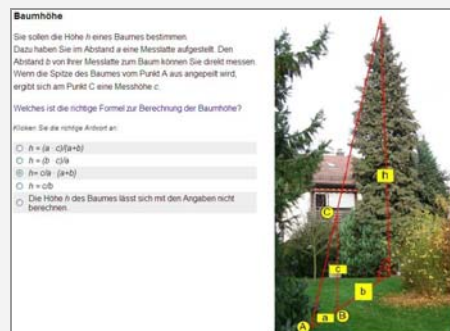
Baumhöhe

Sie sollen die Höhe h eines Baumes bestimmen. Dazu haben Sie im Abstand a eine Messlatte aufgestellt. Den Abstand b von Ihrer Messlatte zum Baum können Sie direkt messen. Wenn die Spitze des Baumes vom Punkt A aus angepeilt wird, ergibt sich am Punkt C eine Messhöhe c.

Welches ist die richtige Formel zur Berechnung der Baumhöhe?

Klicken Sie die richtige Antwort an:

○ $h = (a \cdot c)/(a+b)$
○ $h = (b \cdot c)/a$
○ $h = c/a \cdot (a+b)$
○ $h = c/b$
○ Die Höhe h des Baumes lässt sich mit den Angaben nicht berechnen.

h
C
c
b
A
a
B